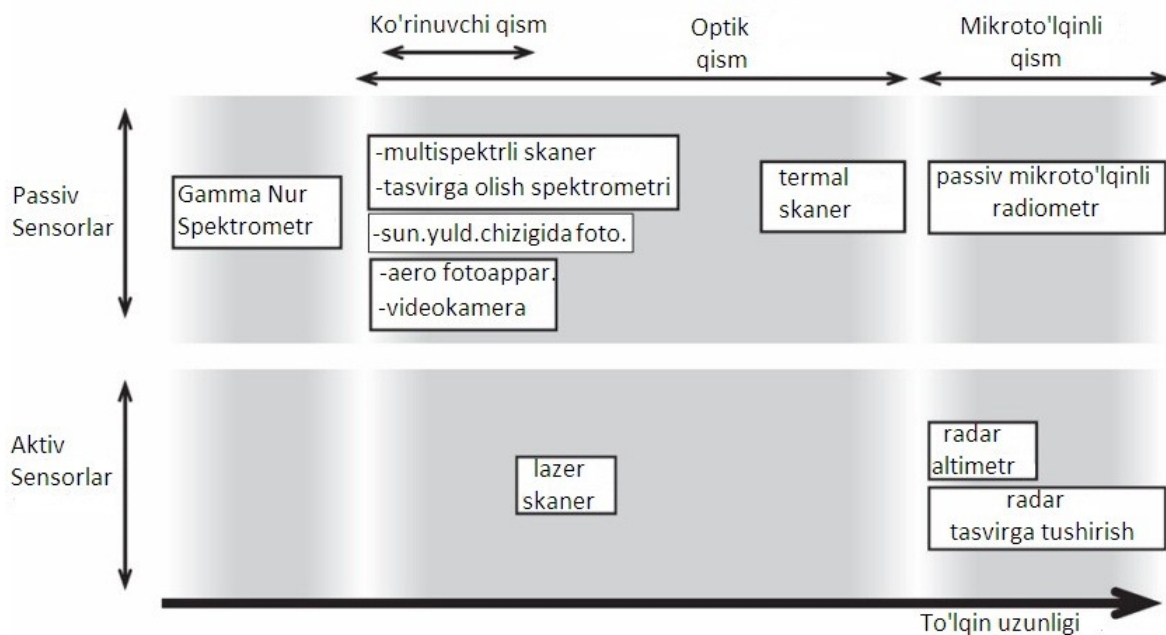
Ko'rinuvchi qism

Optik qism

Mikroto'lqinli qism

Passiv Sensorlar

Gamma Nur Spektrometr

-multispektrli skaner
-tasvirga olish spektrometri

-sun.yuld.chizigida foto.

-aero fotoappar.
-videokamera

termal skaner

passiv mikroto'lqinli radiometr

Aktiv Sensorlar

lazer skaner

radar altimetr

radar tasvirga tushirish

To'lqin uzunligi